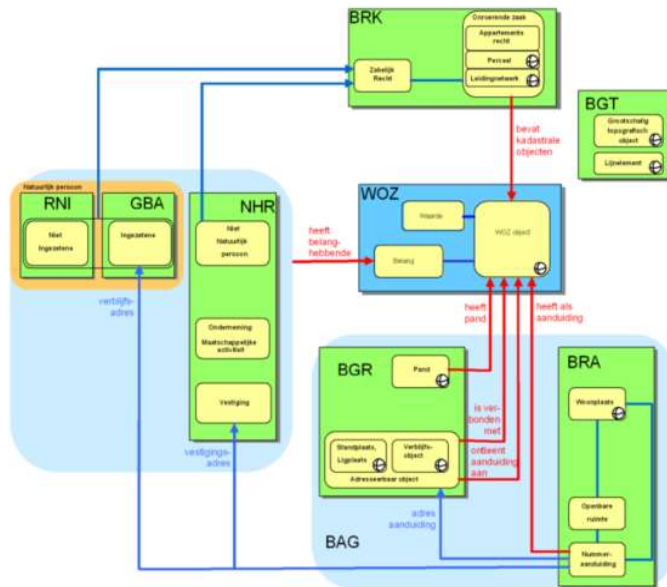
BRK

Onroerende zaak

Appartements recht

Perceel

Leidingnetwerk

Zakelijk Recht

BGT

Grootschalig topografisch object

Lijnelement

bevat kadastrale objecten

Natuurlijk persoon

RNI

GBA

Niet Ingezetene

Ingezetene

NHR

Niet Natuurlijk persoon

heeft belang-hebbende

WOZ

Waarde

Belang

WOZ object

verblijfs-adres

Onderneming

Maatschappelijke activiteit

heeft pand

heeft als aanduiding

BGR

Pand

BRA

Woonplaats

Vestiging

is ver-bonden met

Standplaats, Ligplaats

Verblijfs-object

Adresseerbaar object

ontleent aanduiding aan

vestigings-adres

Openbare ruimte

adres aanduiding

BAG

Nummer-aanduiding